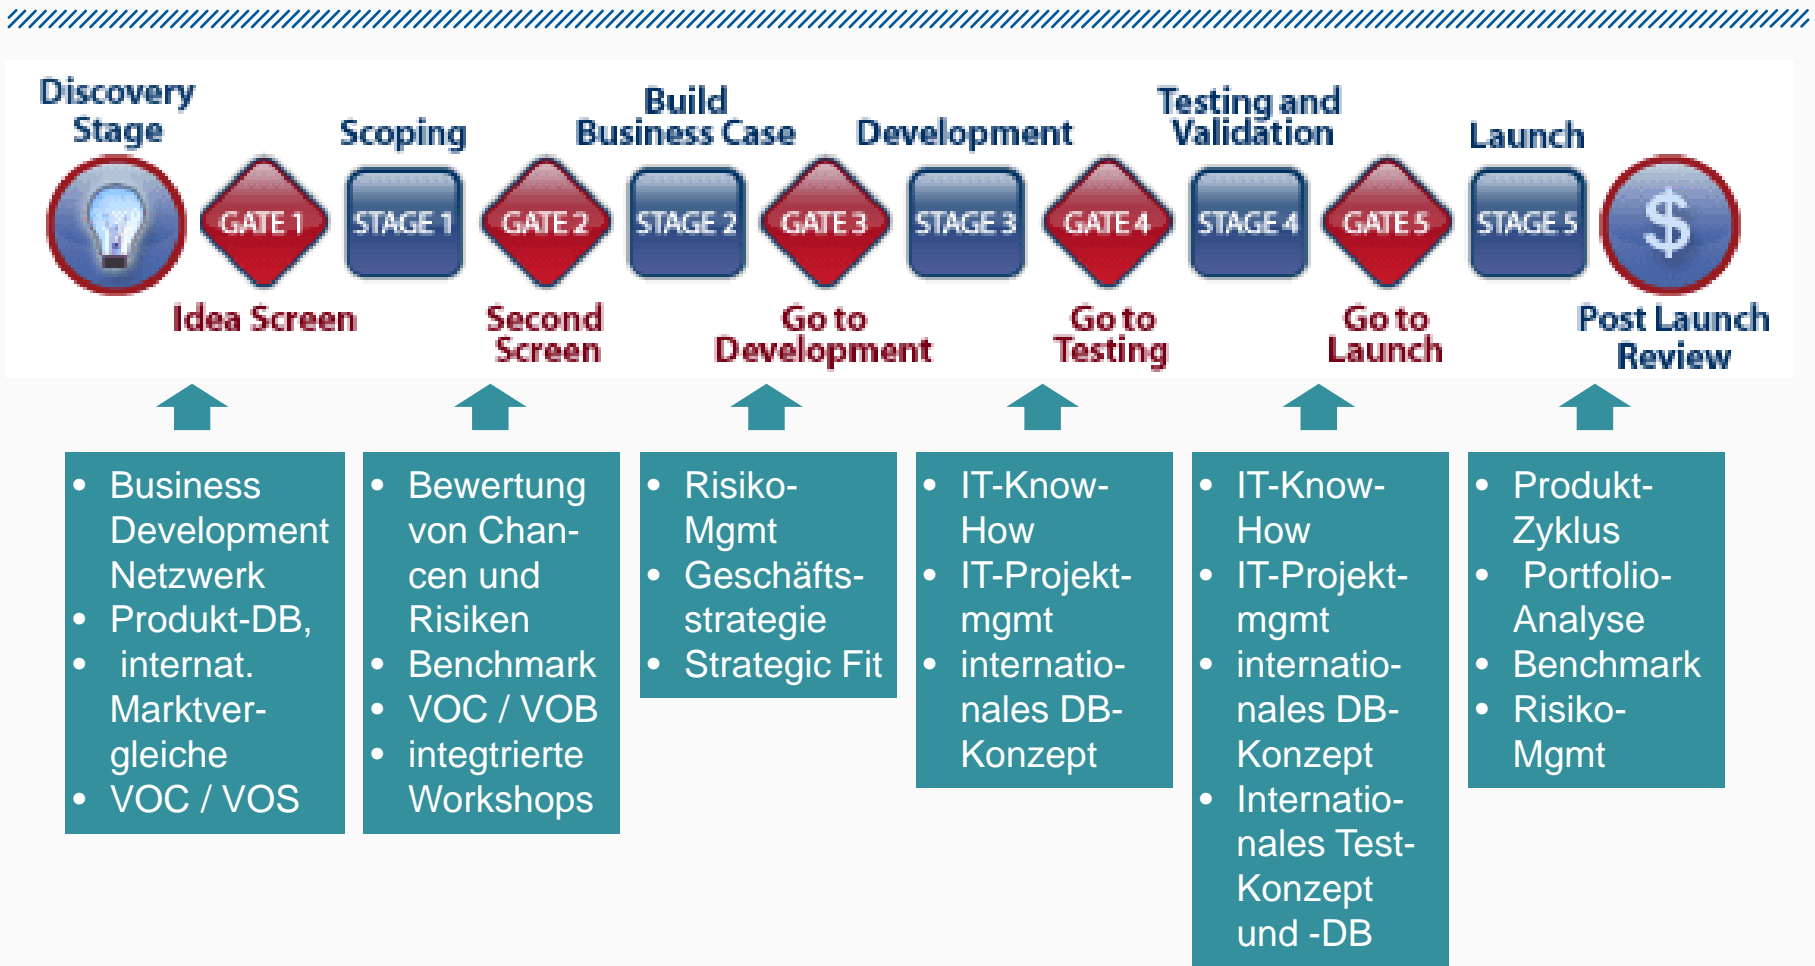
Discovery Stage

Scoping

Build Business Case

Development

Testing and Validation

Launch

GATE 1

STAGE 1

GATE 2

STAGE 2

GATE 3

STAGE 3

GATE 4

STAGE 4

GATE 5

STAGE 5

$

Idea Screen

Second Screen

Go to Development

Go to Testing

Go to Launch

Post Launch Review

- Business Development Netzwerk
- Produkt-DB,
- internat. Marktvergleiche
- VOC / VOS

- Bewertung von Chancen und Risiken
- Benchmark
- VOC / VOB
- integtrierte Workshops

- Risiko-Mgmt
- Geschäftsstrategie
- Strategic Fit

- IT-Know-How
- IT-Projekt-mgmt
- internationales DB-Konzept

- IT-Know-How
- IT-Projekt-mgmt
- internationales DB-Konzept
- Internationales Test-Konzept und -DB

- Produkt-Zyklus
- Portfolio-Analyse
- Benchmark
- Risiko-Mgmt